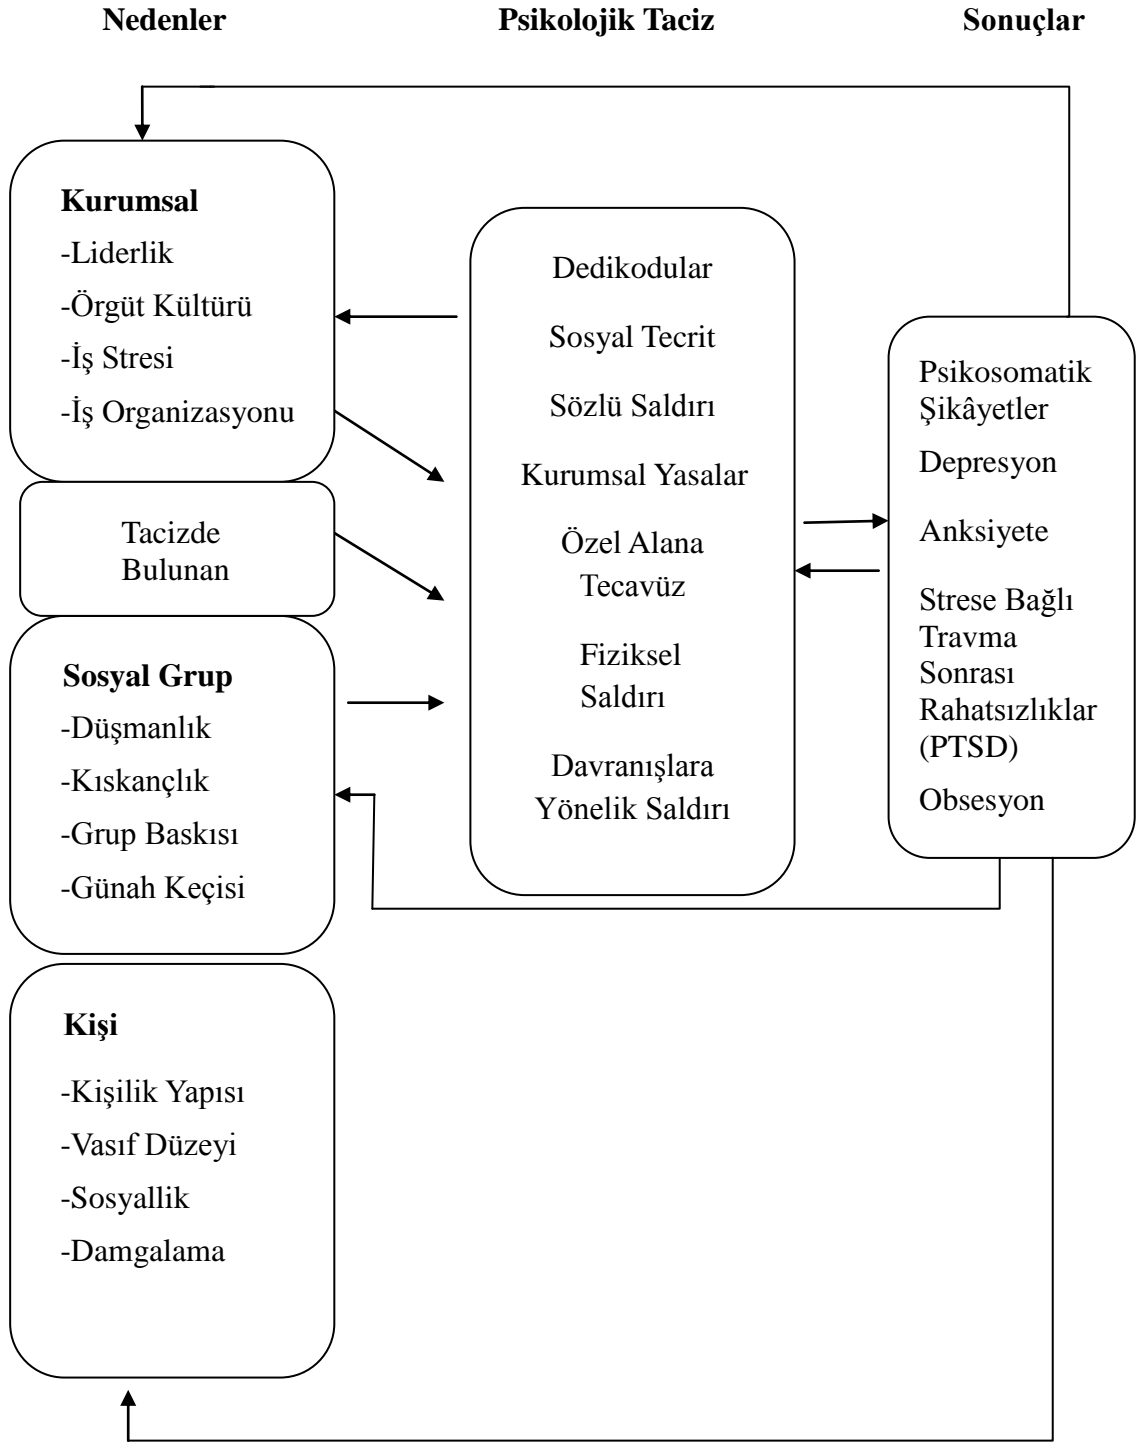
Nedenler

Psikolojik Taciz

Sonuçlar

Kurumsal
-Liderlik
-Örgüt Kültürü
-İş Stresi
-İş Organizasyonu

Tacizde Bulunan

Sosyal Grup
-Düşmanlık
-Kıskançlık
-Grup Baskısı
-Günah Keçisi

Kişi
-Kişilik Yapısı
-Vasıf Düzeyi
-Sosyallik
-Damgalama

Dedikodular
Sosyal Tecrit
Sözlü Saldırı
Kurumsal Yasalar
Özel Alana Tecavüz
Fiziksel Saldırı
Davranışlara Yönelik Saldırı

Psikosomatik Şikâyetler
Depresyon
Anksiyete
Strese Bağlı Travma Sonrası Rahatsızlıklar (PTSD)
Obsesyon